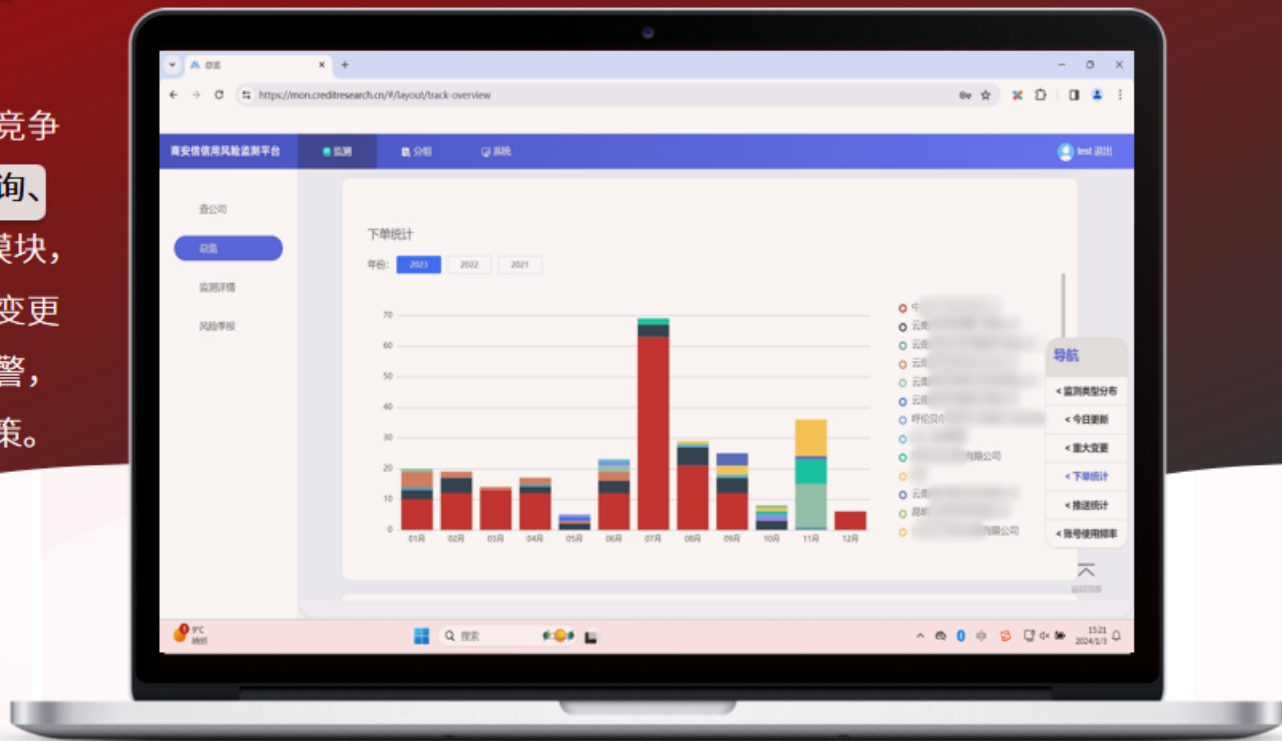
竞争
询、
模块，
变更
警，
策。

总览

https://mon.creditresearch.cn/#/layout/track-overview

南安信信用风险监测平台
监测
分组
系统
test 退出

查公司
总览
监测详情
风险季报

下单统计
年份:
2023
2022
2021

70
60
50
40
30
20
10
0
01月
02月
03月
04月
05月
06月
07月
08月
09月
10月
11月
12月

中
云南
云南
云南
云南
云南
呼伦贝尔
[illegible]
有限公司
云南
昆明
有限公司

导航
< 监测类型分布
< 今日更新
< 重大变更
< 下单统计
< 推送统计
< 账号使用频率
返回顶部

9°C
晴朗
搜索
15:21
2024/1/3